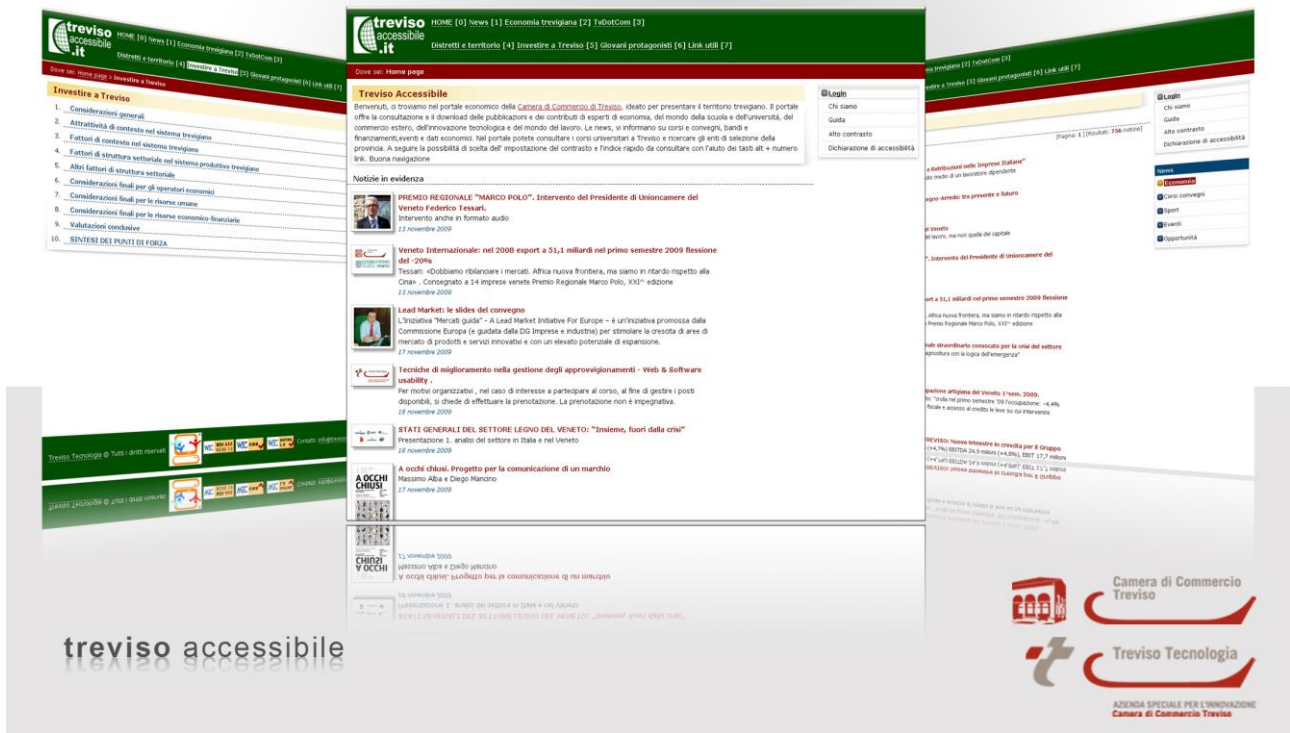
treviso accessibile .it

HOME [0] News [1] Economia trevigiana [2] TvDotCom [3]

Distretti e territorio [4] Investire a Treviso [5] Giovani protagonisti [6] Link utili [7]

Dove sei: Home page

Treviso Accessibile

Benvenuti, ci troviamo nel portale economico della Camera di Commercio di Treviso, ideato per presentare il territorio trevigiano. Il portale offre la consultazione e il download delle pubblicazioni e dei contributi di esperti di economia, del mondo della scuola e dell'università, del commercio estero, dell'innovazione tecnologica e del mondo del lavoro. Le news, si informano su corsi e convegni, bandi e finanziamenti,eventi e dati economici. Nel portale potete consultare i corsi universitari a Treviso e ricercare gli enti di selezione della provincia. A seguire la possibilità di scelta dell' impostazione del contrasto e l'indice rapido da consultare con l'auto dei tasti alt + numero link. Buona navigazione

Login
Chi siamo
Guida
Alto contrasto
Dichiarazione di accessibilità

Notizie in evidenza

PREMIO REGIONALE "MARCO POLO". Intervento del Presidente di Unioncamere del Veneto Federico Tessari.
Intervento anche in formato audio
13 novembre 2009

Veneto Internazionale: nel 2008 export a 51,1 miliardi nel primo semestre 2009 flessione del -20%
Tessari: «Dobbiamo ribilanciare i mercati. Africa nuova frontiera, ma siamo in ritardo rispetto alla Cina» . Consegnato a 14 imprese venete Premio Regionale Marco Polo, XXI^ edizione
13 novembre 2009

Lead Market: le slides del convegno
L'iniziativa "Mercati guida" - A Lead Market Initiative For Europe – è un'iniziativa promossa dalla Commissione Europea (e guidata dalla DG Imprese e industria) per stimolare la crescita di aree di mercato di prodotti e servizi innovativi e con un elevato potenziale di espansione.
17 novembre 2009

Tecniche di miglioramento nella gestione degli approvvigionamenti - Web & Software usability .
Per motivi organizzativi , nel caso di interesse a partecipare al corso, al fine di gestire i posti disponibili, si chiede di effettuare la prenotazione. La prenotazione non è impegnativa.
16 novembre 2009

STATI GENERALI DEL SETTORE LEGNO DEL VENETO: "Insieme, fuori dalla crisi"
Presentazione 1. analisi del settore in Italia e nel Veneto
16 novembre 2009

A occhi chiusi. Progetto per la comunicazione di un marchio
Massimo Alba e Diego Mancino
17 novembre 2009

A OCCHI CHIUSI

Dove sei: Home page > Investire a Treviso

Investire a Treviso
1. Considerazioni generali
2. Attrattività di contesto nel sistema trevigiano
3. Fattori di contesto nel sistema trevigiano
4. Fattori di struttura settoriale nel sistema produttivo trevigiano
5. Altri fattori di struttura settoriale
6. Considerazioni finali per gli operatori economici
7. Considerazioni finali per le risorse umane
8. Considerazioni finali per le risorse economico-finanziarie
9. Valutazioni conclusive
10. SINTESI DEI PUNTI DI FORZA

Treviso Tecnologia © Tutti i diritti riservati

Contatti

[Pagina: 1] [Risultati: 756 notizie]

News
Economia
Corsi convegni
Sport
Eventi
Opportunità

treviso accessibile

Camera di Commercio Treviso

Treviso Tecnologia

AZIENDA SPECIALE PER L'INNOVAZIONE
Camera di Commercio Treviso